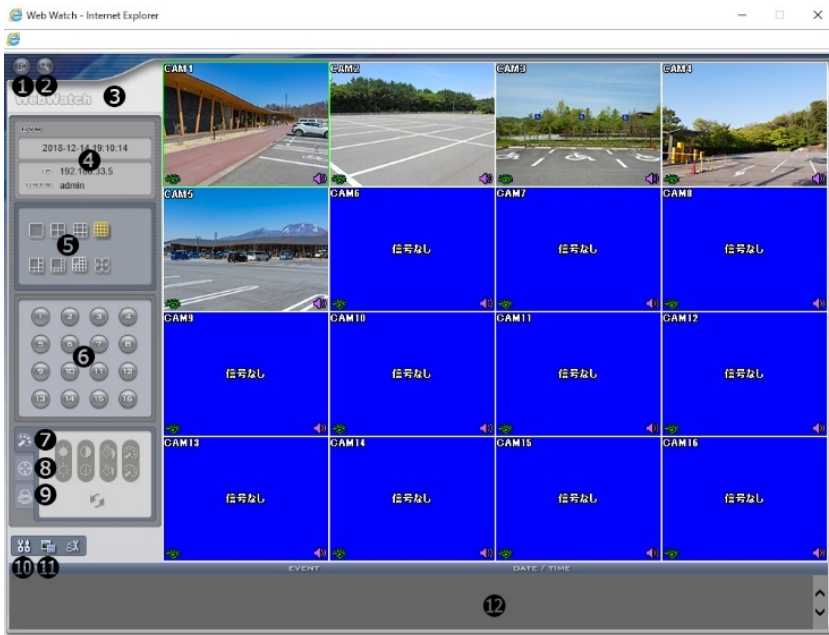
Web Watch - Internet Explorer

WebWatch

1 2 3

LIVE

2018-12-14 19:10:14

IP 192.168.33.5

USER admin

4

5

1 2 3 4
5 6 7 8
9 10 11 12
13 14 15 16

6

7

8

9

10 11

CAM1

CAM2

CAM3

CAM4

CAM5

CAM6
信号なし

CAM7
信号なし

CAM8
信号なし

CAM9
信号なし

CAM10
信号なし

CAM11
信号なし

CAM12
信号なし

CAM13
信号なし

CAM14
信号なし

CAM15
信号なし

CAM16
信号なし

EVENT

DATE / TIME

12